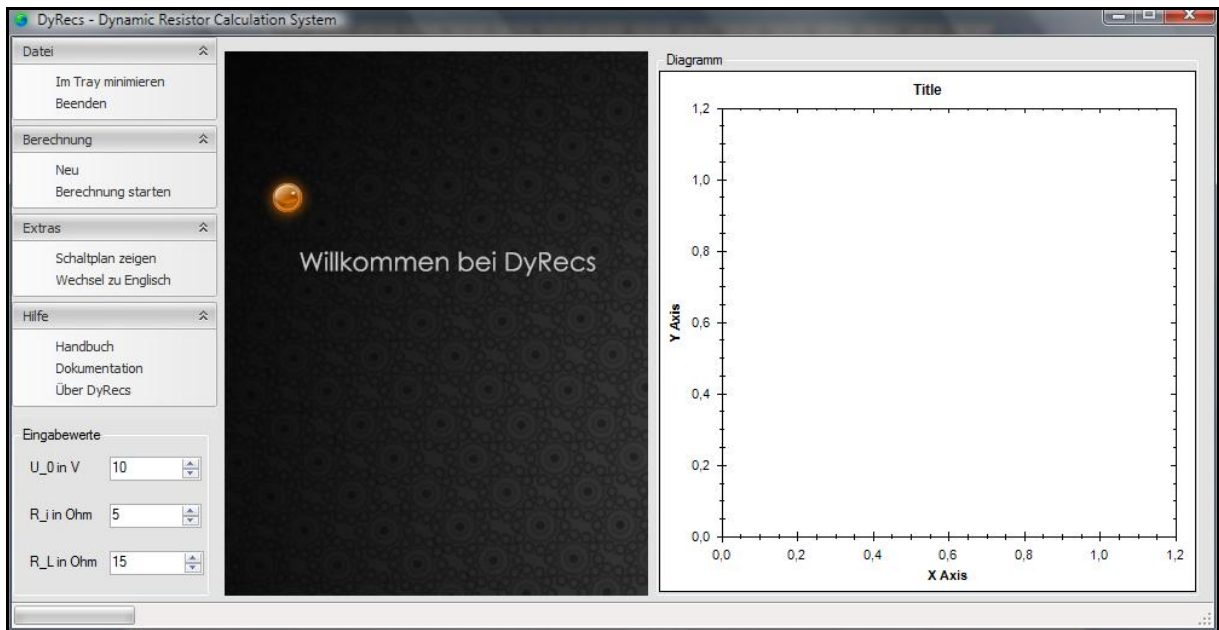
DyRecs - Dynamic Resistor Calculation System

Datei
Im Tray minimieren
Beenden

Berechnung
Neu
Berechnung starten

Extras
Schaltplan zeigen
Wechsel zu Englisch

Hilfe
Handbuch
Dokumentation
Über DyRecs

Eingabewerte
U_0 in V 10
R_i in Ohm 5
R_L in Ohm 15

Willkommen bei DyRecs

Diagramm
Title
1,2
1,0
0,8
0,6
0,4
0,2
0,0
Y Axis
0,0 0,2 0,4 0,6 0,8 1,0 1,2
X Axis